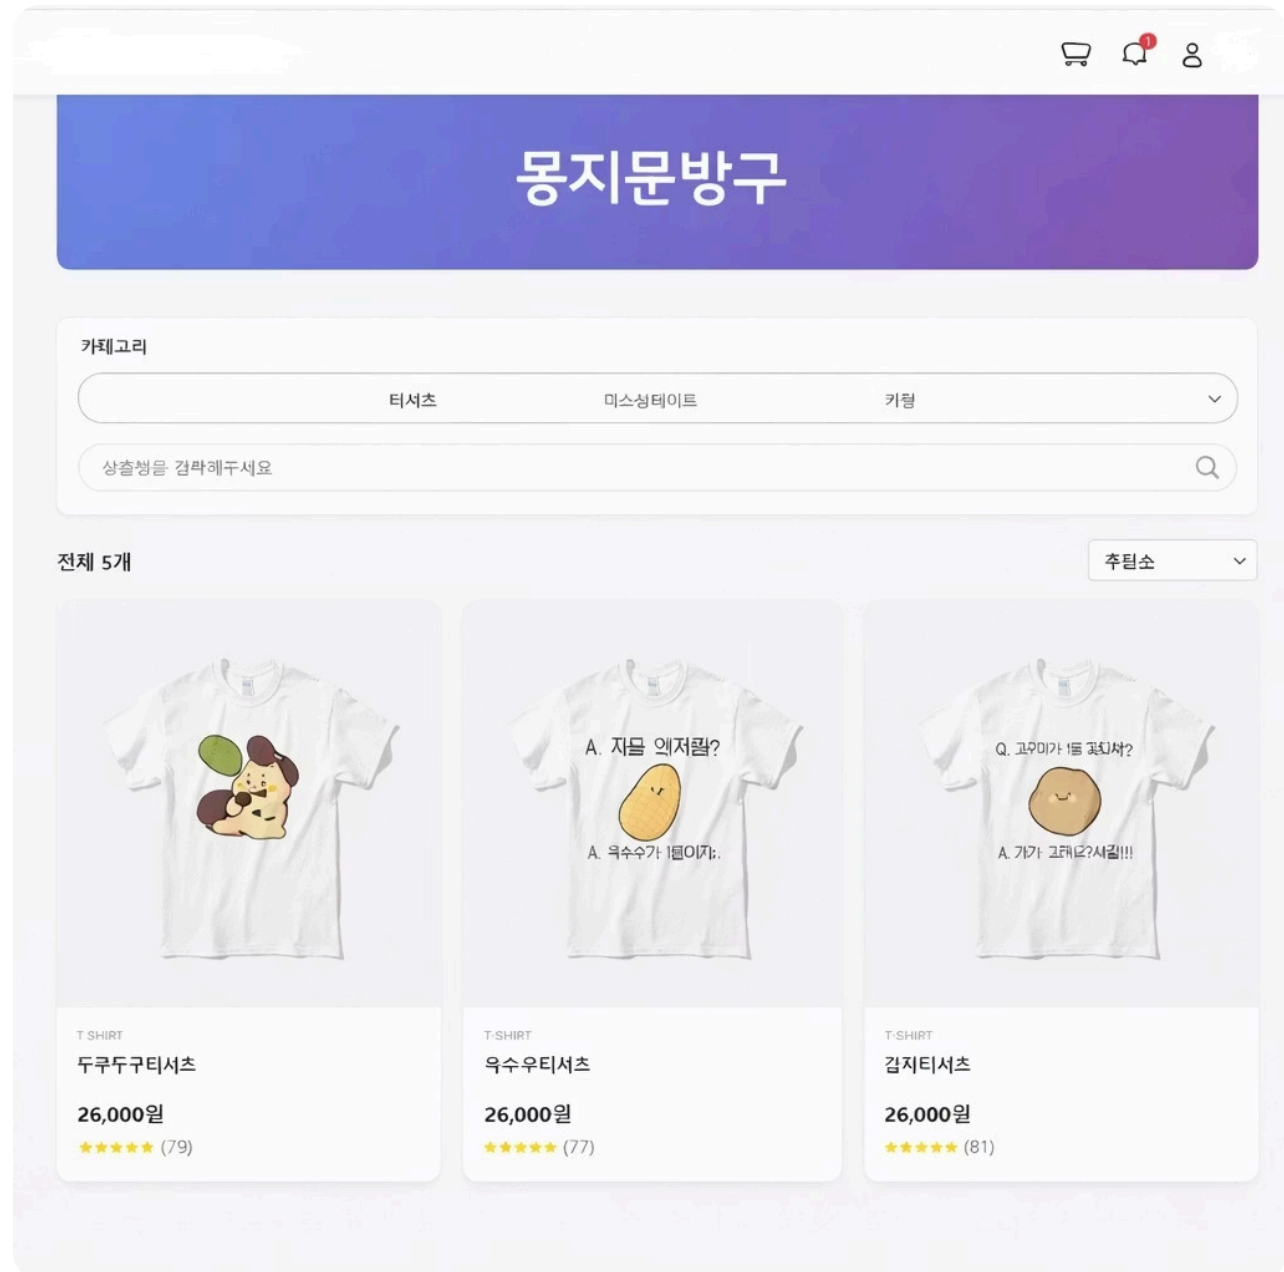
1

몽지문방구

카테고리

티서츠 미스싱테이트 커털

상출청을 겸략헤주세요

전체 5개

추팀소

A. 자믐 엑저팜?

A. 옥수수가 1톧이지;.

Q. 고우미가 1둘 꿏치서?

A. 가가 고테!之?사길!!!

T SHIRT
두쿠두구티서츠
26,000월
★★★★★ (79)

T-SHIRT
옥수우티서츠
26,000월
★★★★★ (77)

T-SHIRT
감지티서츠
26,000월
★★★★★ (81)